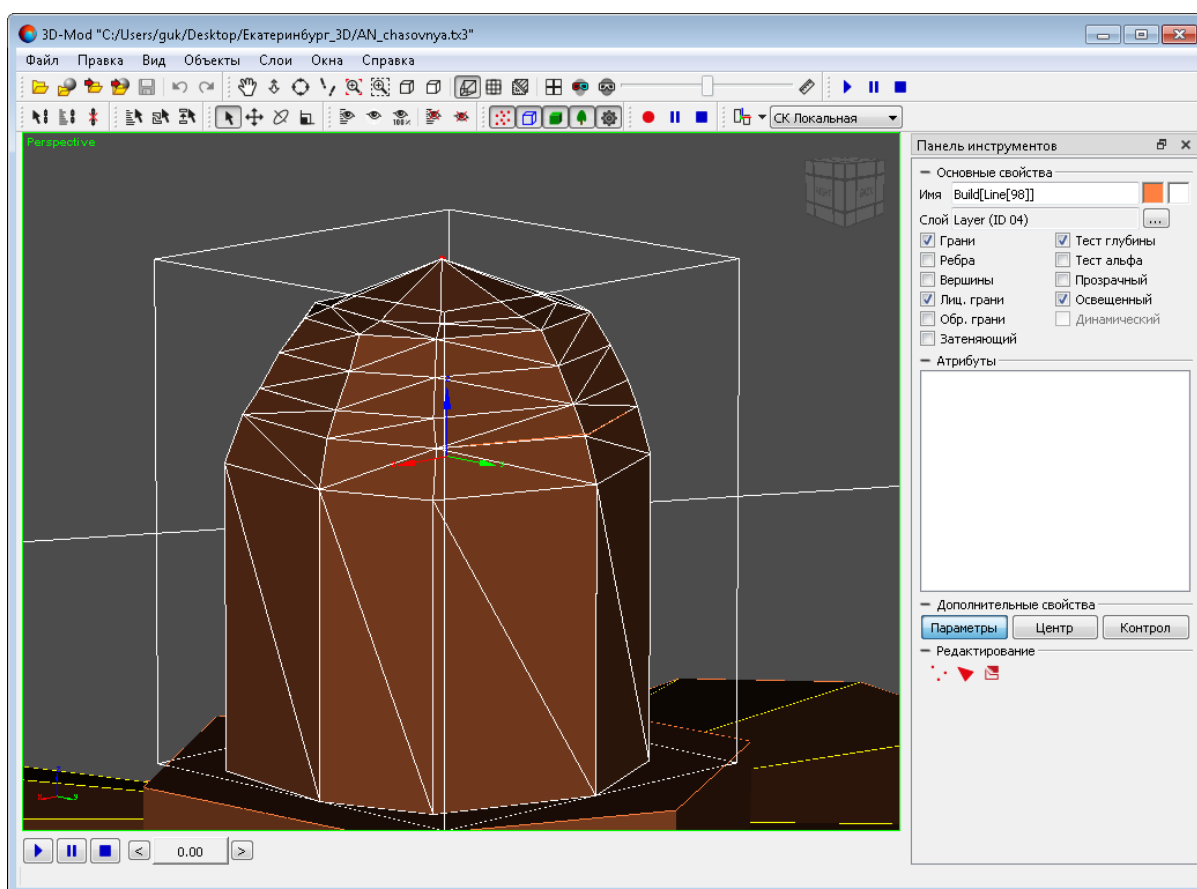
3D-Mod "C:/Users/guk/Desktop/Екатеринбург_3D/AN_chasovnya.tx3"

Файл Правка Вид Объекты Слои Окна Справка

СК Локальная

Perspective

Панель инструментов

Основные свойства

Имя Build[Line[98]]

Слой Layer (ID 04) ...

Грани
Тест глубины
Ребра
Тест альфа
Вершины
Прозрачный
Лиц. грани
Освещенный
Обр. грани
Динамический
Затеняющий

Атрибуты

Дополнительные свойства

Параметры Центр Контрол

Редактирование

< 0.00 >